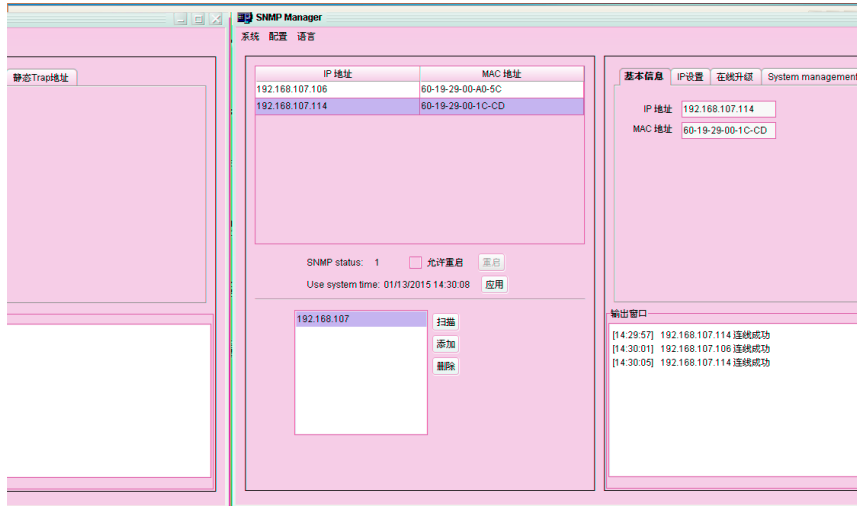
静态Trap地址

SNMP Manager

系统 配置 语言

| IP 地址 | MAC 地址 |
|---|---|
| 192.168.107.106 | 60-19-29-00-A0-5C |
| 192.168.107.114 | 60-19-29-00-1C-CD |

SNMP status: 1 允许重启 重启

Use system time: 01/13/2015 14:30:08 应用

192.168.107

扫描

添加

删除

基本信息 IP设置 在线升级 System management

IP 地址 192.168.107.114

MAC 地址 60-19-29-00-1C-CD

输出窗口

[14:29:57] 192.168.107.114 连线成功
[14:30:01] 192.168.107.106 连线成功
[14:30:05] 192.168.107.114 连线成功